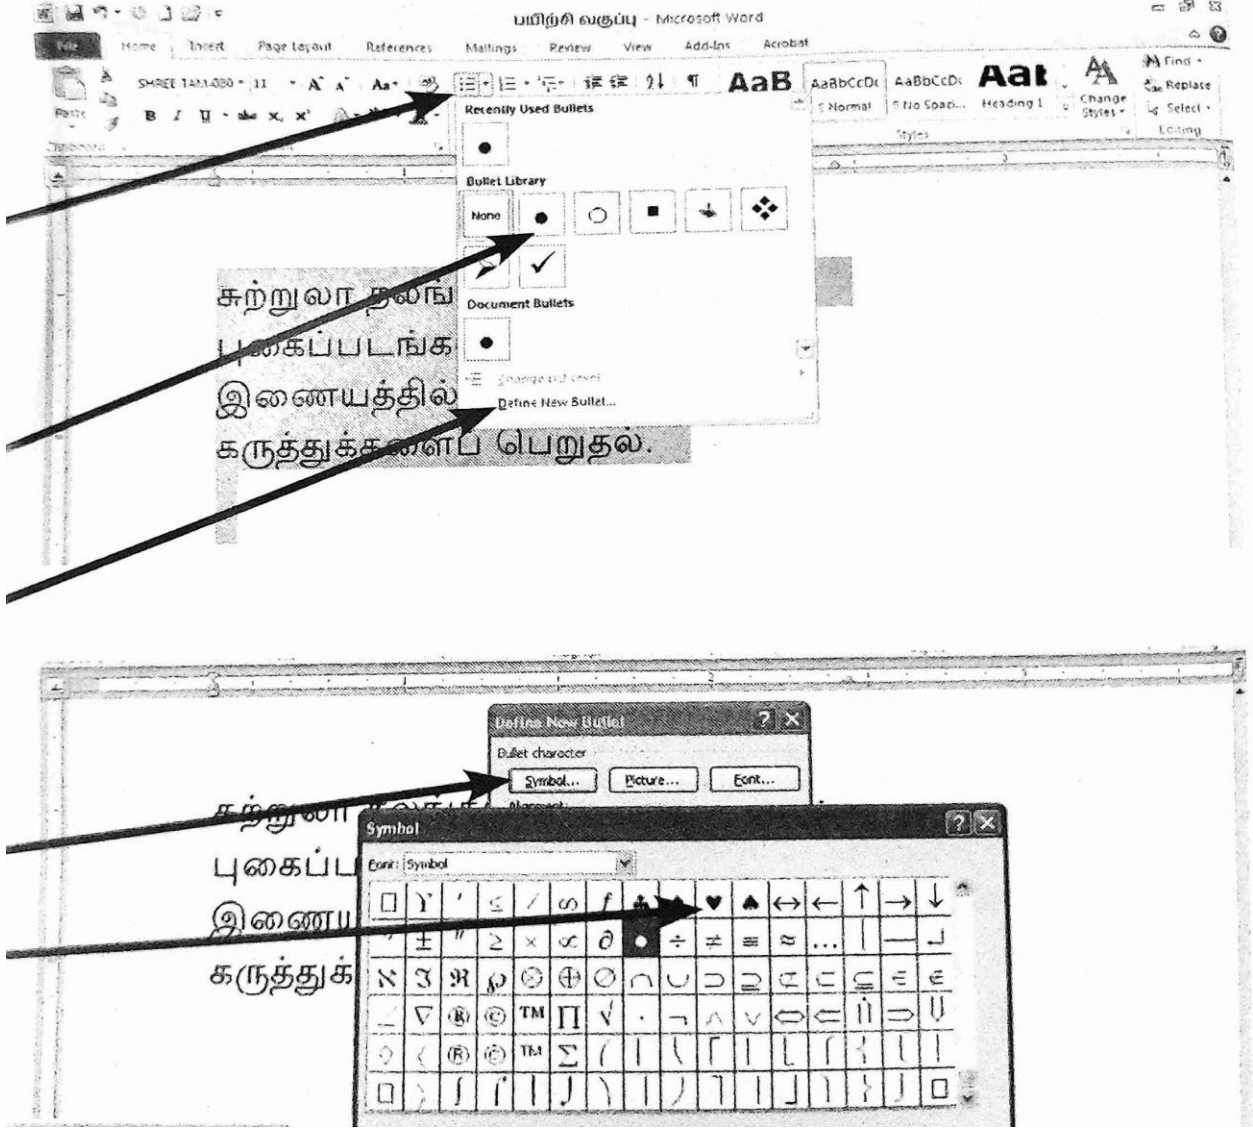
பயிற்சி வகுப்பு - Microsoft Word

File Home Insert Page Layout References Mailings Review View Add-Ins Acrobat

SHREE-TAM-0802 11 A A Aa

Paste B I U abe x, x²

Clipboard

AaB AaBbCcDc AaBbCcDc AaBbCcDc AaB

¶ Normal ¶ No Spaci... Heading 1

Change Styles

Styles

Find Replace Select

Editing

Recently Used Bullets

Bullet Library

None

Document Bullets

Change List Level

Define New Bullet...

சுற்றுலா தலங்

புகைப்படங்க

இணையத்தில்

கருத்துக்களைப் பெறுதல்.

Define New Bullet ? X

Bullet character

Symbol... Picture... Font...

Alignment:

Symbol ? X

Font: Symbol

சுற்றுலா

புகைப்ப

இணைய

கருத்துக்